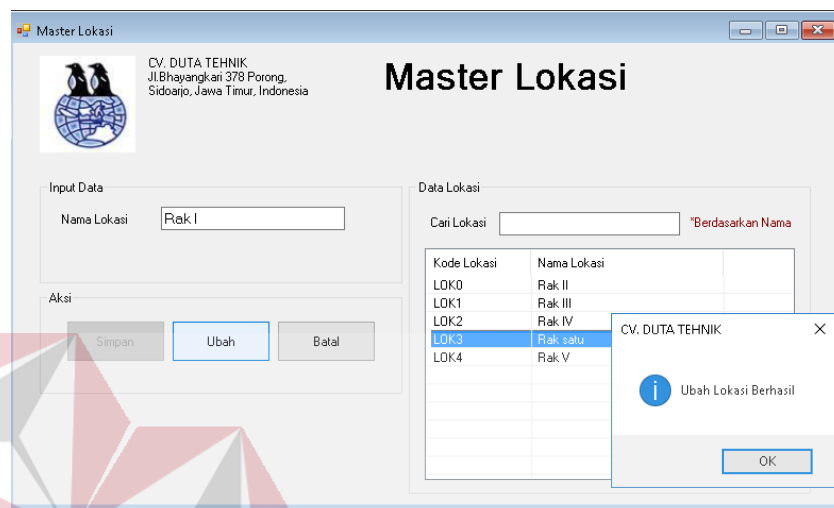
Master Lokasi

CV. DUTA TEHNIK
Jl.Bhayangkari 378 Porong, Sidoarjo, Jawa Timur, Indonesia

Master Lokasi

Input Data

Nama Lokasi Rak I

Aksi

Simpan Ubah Batal

Data Lokasi

Cari Lokasi *Berdasarkan Nama

| Kode Lokasi | Nama Lokasi |
|---|---|
| LOK0 | Rak II |
| LOK1 | Rak III |
| LOK2 | Rak IV |
| LOK3 | Rak satu |
| LOK4 | Rak V |

CV. DUTA TEHNIK

Ubah Lokasi Berhasil

OK